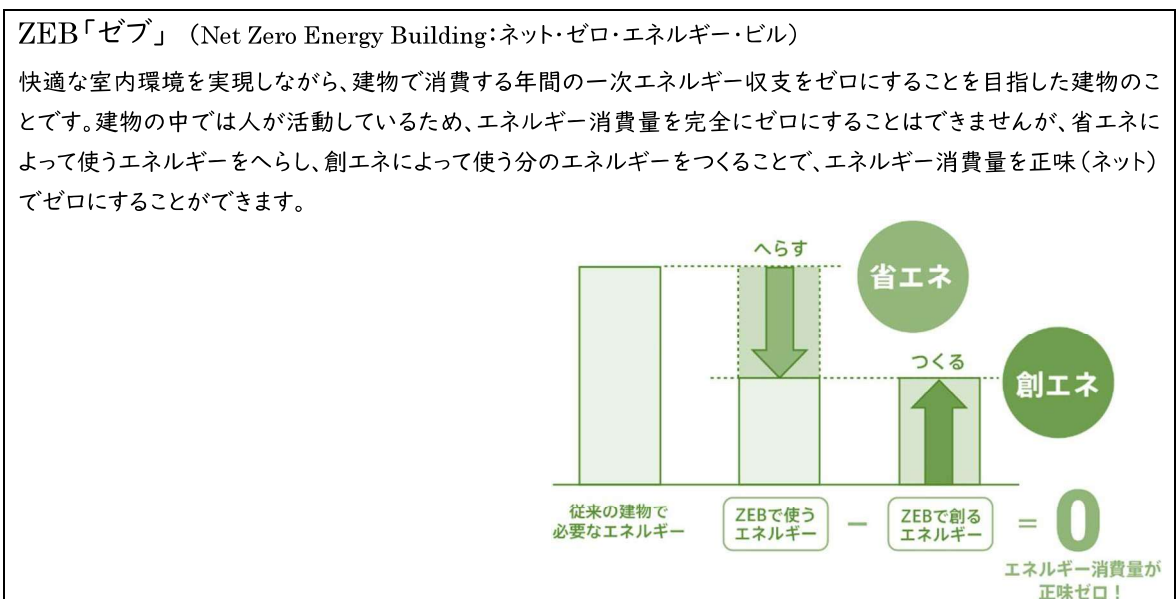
ZEB「ゼブ」（Net Zero Energy Building：ネット・ゼロ・エネルギー・ビル）

快適な室内環境を実現しながら、建物で消費する年間の一次エネルギー収支をゼロにすることを目指した建物のことです。建物の中では人が活動しているため、エネルギー消費量を完全にゼロにすることはできませんが、省エネによって使うエネルギーをへらし、創エネによって使う分のエネルギーをつくることで、エネルギー消費量を正味（ネット）でゼロにすることができます。

へらす

省エネ

つくる

創エネ

従来の建物で必要なエネルギー

ZEBで使うエネルギー

−

ZEBで創るエネルギー

= 0

エネルギー消費量が正味ゼロ！